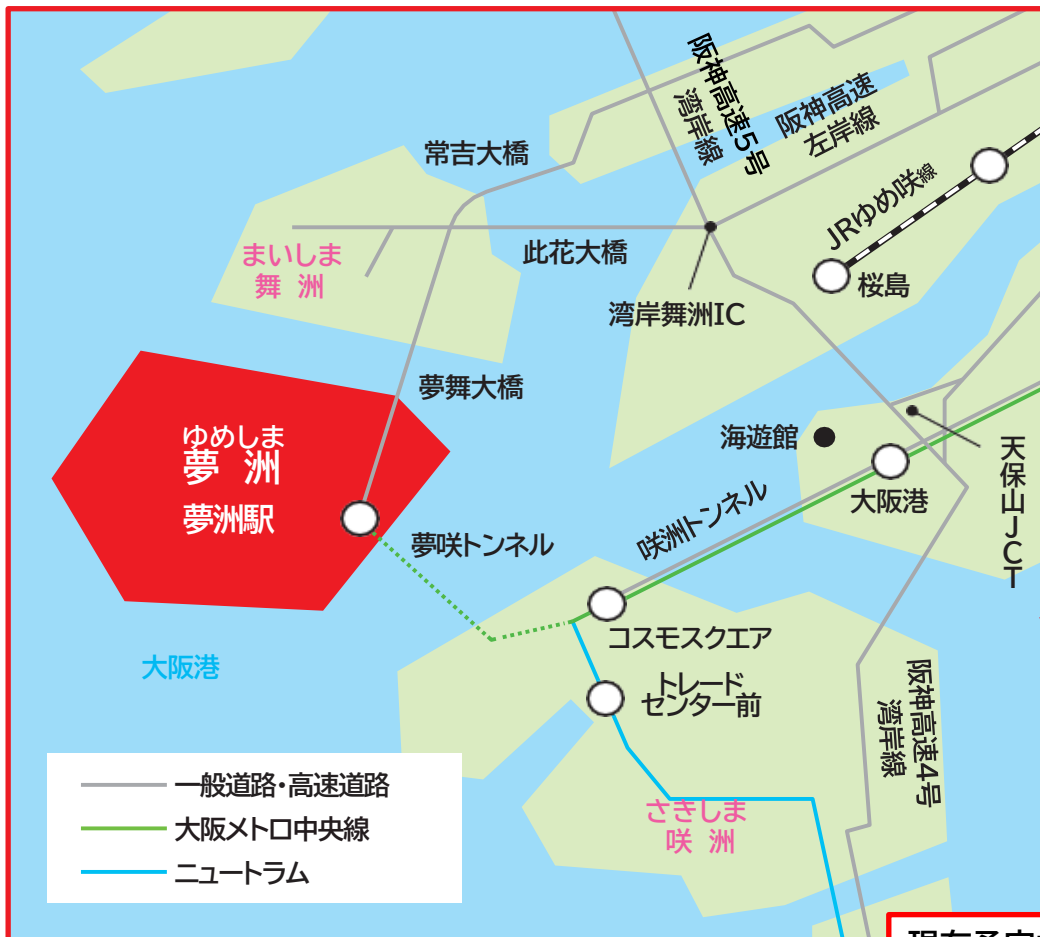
阪神高速5号
湾岸線

阪神高速
左岸線

常吉大橋

JRゆめ咲線

まいしま
舞洲

此花大橋

桜島

湾岸舞洲IC

夢舞大橋

海遊館

天保山JCT

ゆめしま
夢洲
夢洲駅

大阪港

夢咲トンネル

咲洲トンネル

コスモスクエア

大阪港

トレード
センター前

阪神高速4号
湾岸線

一般道路・高速道路
大阪メトロ中央線
ニュートラム

さきしま
咲洲

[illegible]